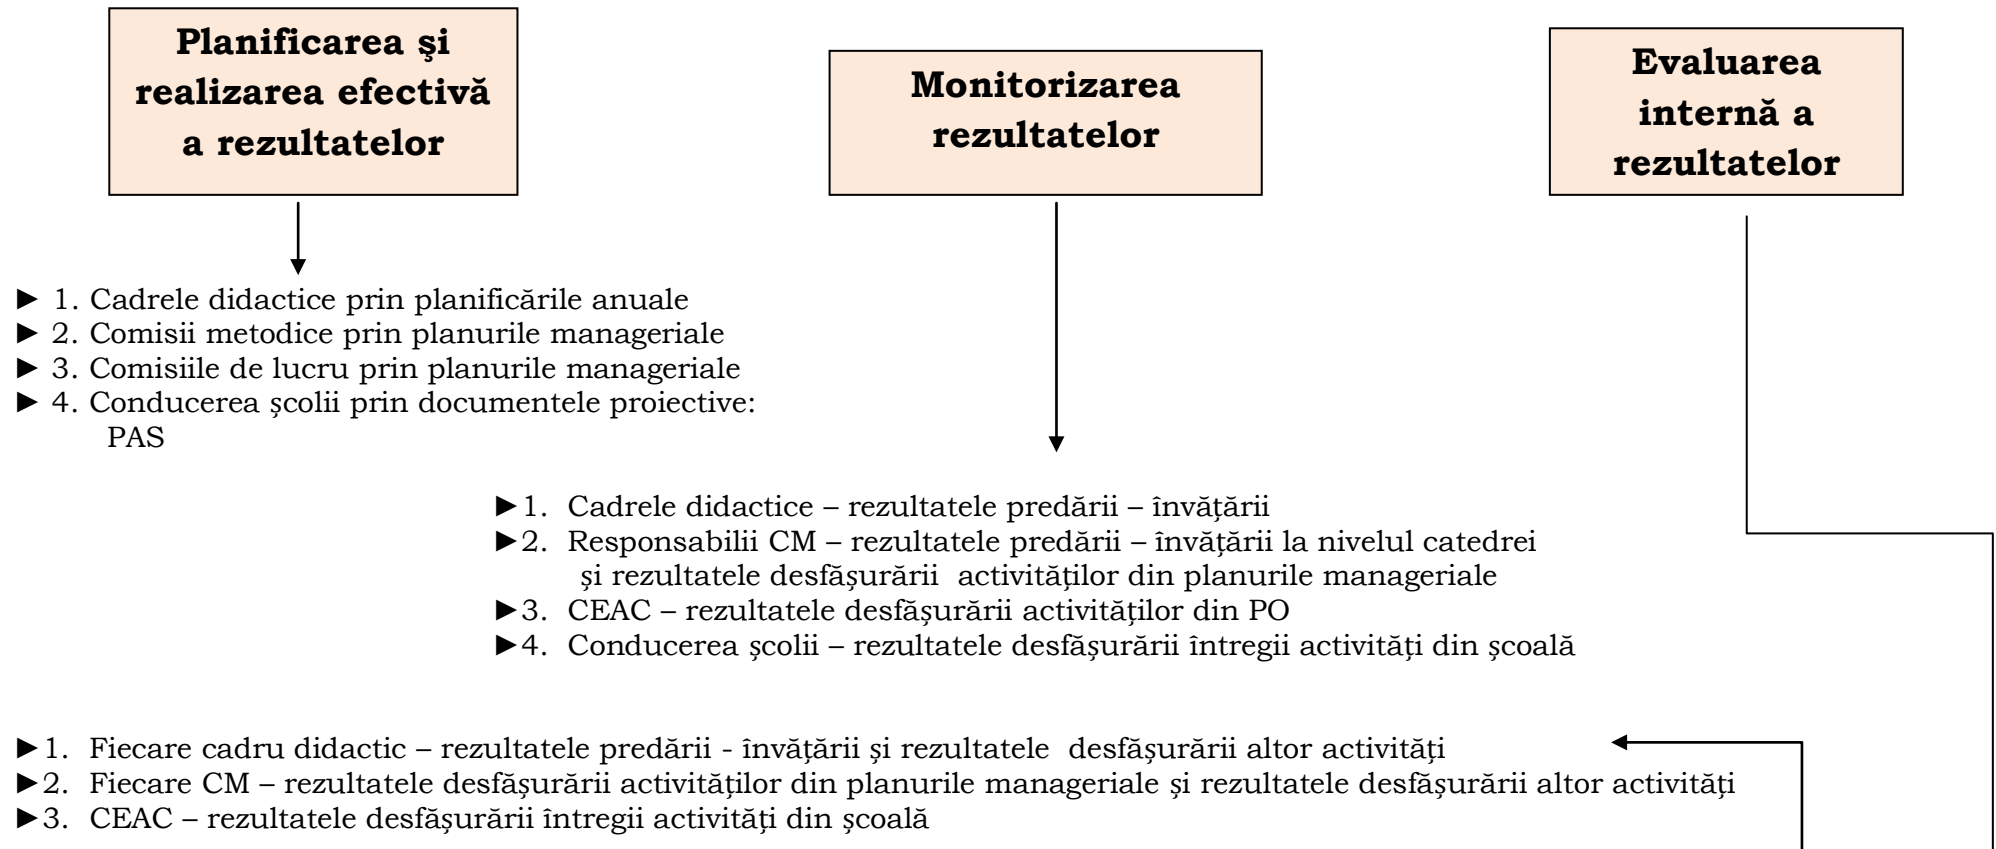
Planificarea şi realizarea efectivă a rezultatelor

Monitorizarea rezultatelor

Evaluarea internă a rezultatelor

► 1. Cadrele didactice prin planificările anuale
► 2. Comisii metodice prin planurile manageriale
► 3. Comisiile de lucru prin planurile manageriale
► 4. Conducerea şcolii prin documentele proiective: PAS

►1. Cadrele didactice – rezultatele predării – învăţării
►2. Responsabilii CM – rezultatele predării – învăţării la nivelul catedrei şi rezultatele desfăşurării activităţilor din planurile manageriale
►3. CEAC – rezultatele desfăşurării activităţilor din PO
►4. Conducerea şcolii – rezultatele desfăşurării întregii activităţi din şcoală

►1. Fiecare cadru didactic – rezultatele predării - învăţării şi rezultatele desfăşurării altor activităţi
►2. Fiecare CM – rezultatele desfăşurării activităţilor din planurile manageriale şi rezultatele desfăşurării altor activităţi
►3. CEAC – rezultatele desfăşurării întregii activităţi din şcoală